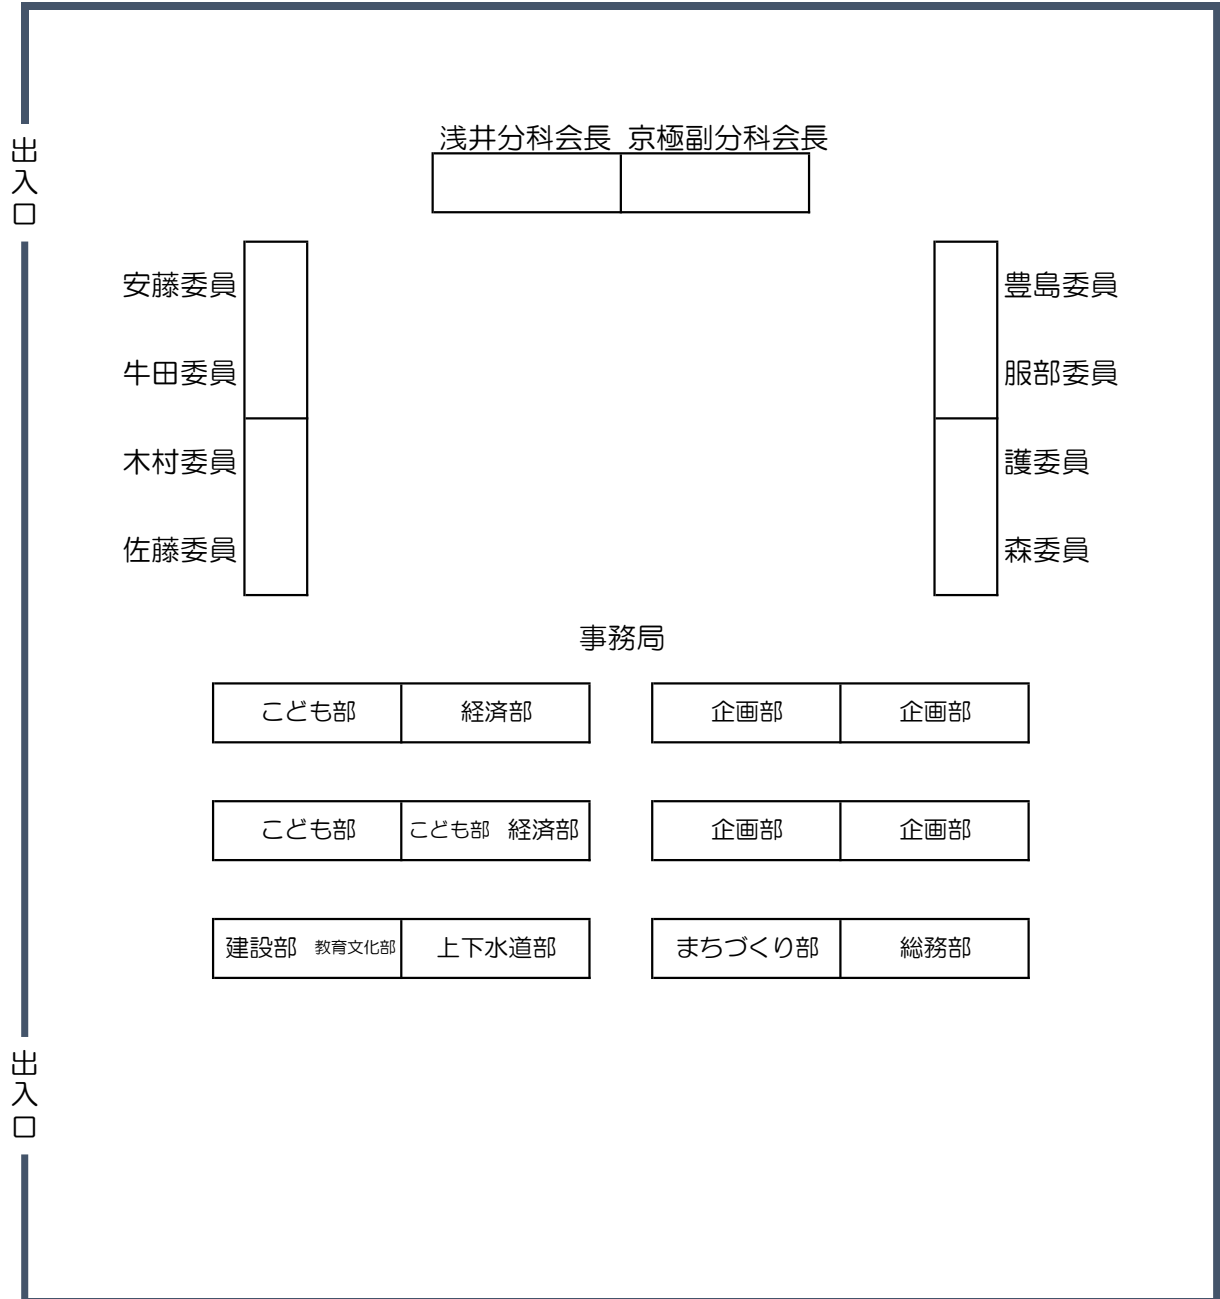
出入口

浅井分科会長 京極副分科会長

安藤委員
牛田委員
木村委員
佐藤委員

豊島委員
服部委員
護委員
森委員

事務局

こども部 経済部
企画部 企画部

こども部 こども部 経済部
企画部 企画部

建設部 教育文化部 上下水道部
まちづくり部 総務部

出入口